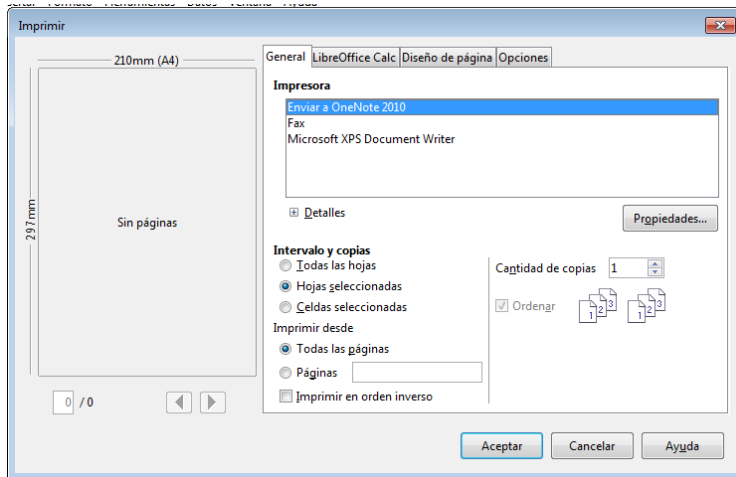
Imprimir

210mm (A4)

297mm

Sin páginas

0 / 0

General | LibreOffice Calc | Diseño de página | Opciones

Impresora

Enviar a OneNote 2010
Fax
Microsoft XPS Document Writer

Detalles

Propiedades...

Intervalo y copias

Todas las hojas
Hojas seleccionadas
Celdas seleccionadas

Imprimir desde

Todas las páginas
Páginas

Imprimir en orden inverso

Cantidad de copias 1

Ordenar

1 2 3
1 2 3

Aceptar
Cancelar
Ayuda